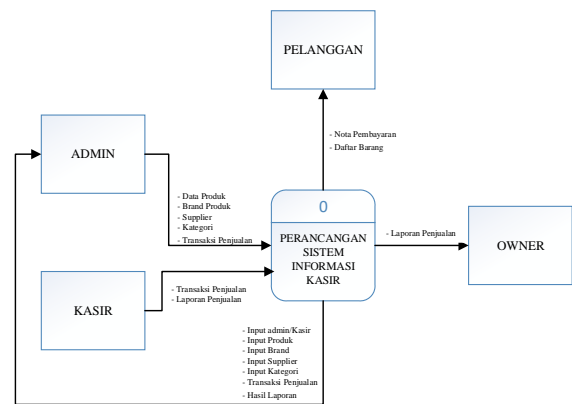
PELANGGAN

- Nota Pembayaran
- Daftar Barang

ADMIN

- Data Produk
- Brand Produk
- Supplier
- Kategori
- Transaksi Penjualan

0

PERANCANGAN SISTEM INFORMASI KASIR

- Laporan Penjualan

OWNER

KASIR

- Transaksi Penjualan
- Laporan Penjualan

- Input admin/Kasir
- Input Produk
- Input Brand
- Input Supplier
- Input Kategori
- Transaksi Penjualan
- Hasil Laporan